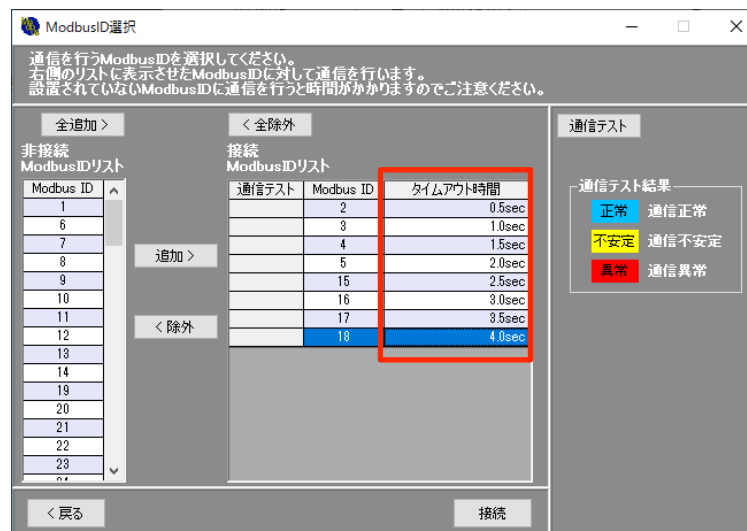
ModbusID選択

通信を行うModbusIDを選択してください。
右側のリストに表示させたModbusIDに対して通信を行います。
設置されていないModbusIDに通信を行うと時間がかかりますのでご注意ください。

全追加 >

非接続
ModbusIDリスト

| Modbus ID |
|---|
| 1 |
| 6 |
| 7 |
| 8 |
| 9 |
| 10 |
| 11 |
| 12 |
| 13 |
| 14 |
| 19 |
| 20 |
| 21 |
| 22 |
| 23 |

追加 >

< 除外

< 全除外

接続
ModbusIDリスト

| 通信テスト | Modbus ID | タイムアウト時間 |
|---|---|---|
| | 2 | 0.5sec |
| | 3 | 1.0sec |
| | 4 | 1.5sec |
| | 5 | 2.0sec |
| | 15 | 2.5sec |
| | 16 | 3.0sec |
| | 17 | 3.5sec |
| | 18 | 4.0sec |

通信テスト

通信テスト結果
正常 通信正常
不安定 通信不安定
異常 通信異常

< 戻る

接続